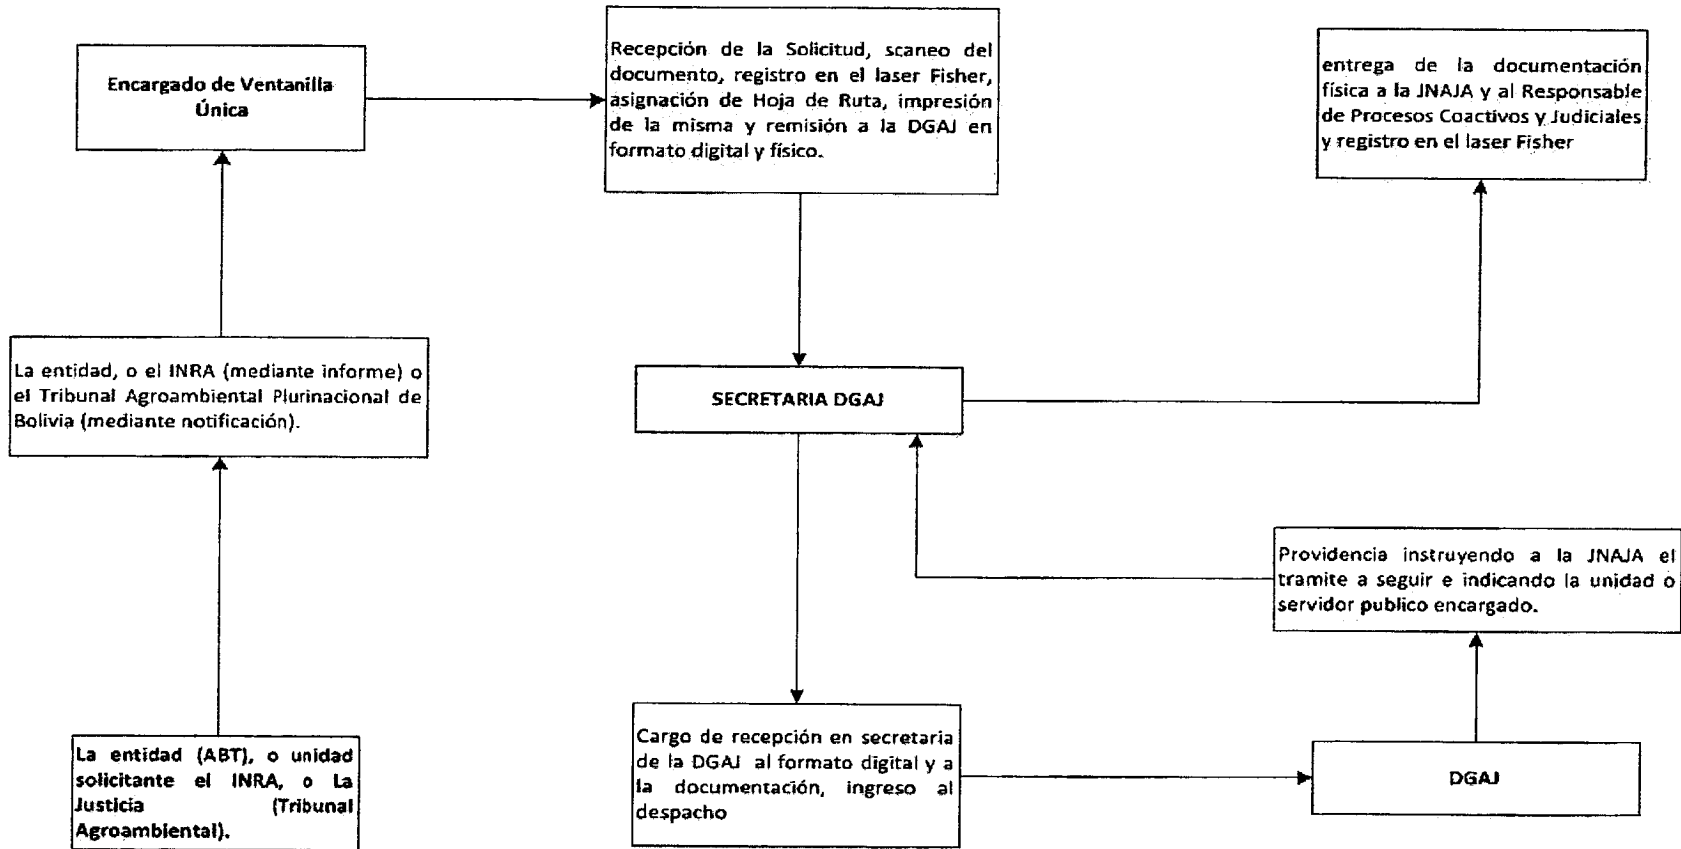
La entidad (ABT), o unidad solicitante el INRA, o La Justicia (Tribunal Agroambiental).

La entidad, o el INRA (mediante informe) o el Tribunal Agroambiental Plurinacional de Bolivia (mediante notificación).

Encargado de Ventanilla Única

Recepción de la Solicitud, scaneo del documento, registro en el laser Fisher, asignación de Hoja de Ruta, impresión de la misma y remisión a la DGAJ en formato digital y físico.

SECRETARIA DGAJ

Cargo de recepción en secretaria de la DGAJ al formato digital y a la documentación, ingreso al despacho

DGAJ

Providencia instruyendo a la JNAJA el tramite a seguir e indicando la unidad o servidor publico encargado.

entrega de la documentación física a la JNAJA y al Responsable de Procesos Coactivos y Judiciales y registro en el laser Fisher